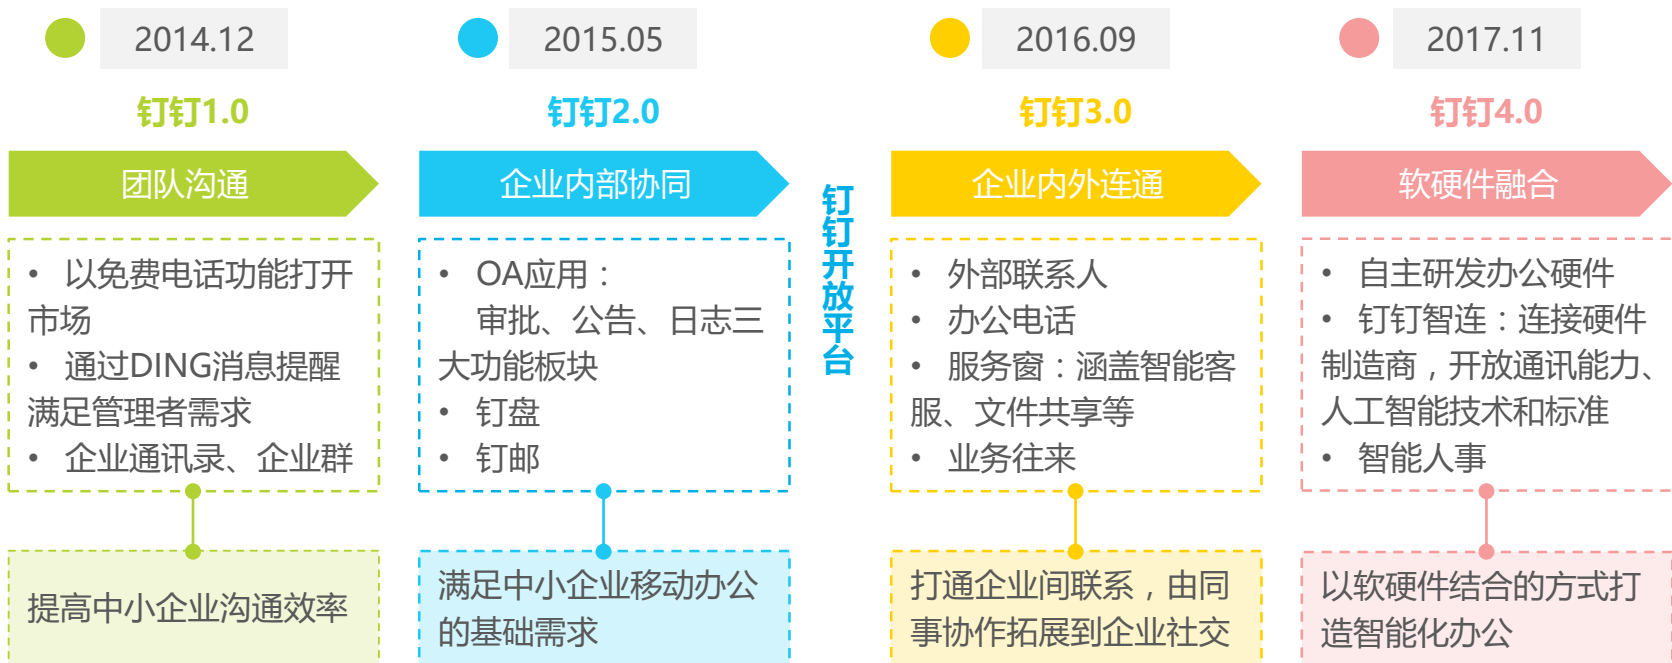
2014.12

钉钉1.0

团队沟通

• 以免费电话功能打开市场
• 通过DING消息提醒满足管理者需求
• 企业通讯录、企业群

提高中小企业沟通效率

2015.05

钉钉2.0

企业内部协同

• OA应用：
审批、公告、日志三大功能板块
• 钉盘
• 钉邮

满足中小企业移动办公的基础需求

钉钉开放平台

2016.09

钉钉3.0

企业内外连通

• 外部联系人
• 办公电话
• 服务窗：涵盖智能客服、文件共享等
• 业务往来

打通企业间联系，由同事协作拓展到企业社交

2017.11

钉钉4.0

软硬件融合

• 自主研发办公硬件
• 钉钉智连：连接硬件制造商，开放通讯能力、人工智能技术和标准
• 智能人事

以软硬件结合的方式打造智能化办公